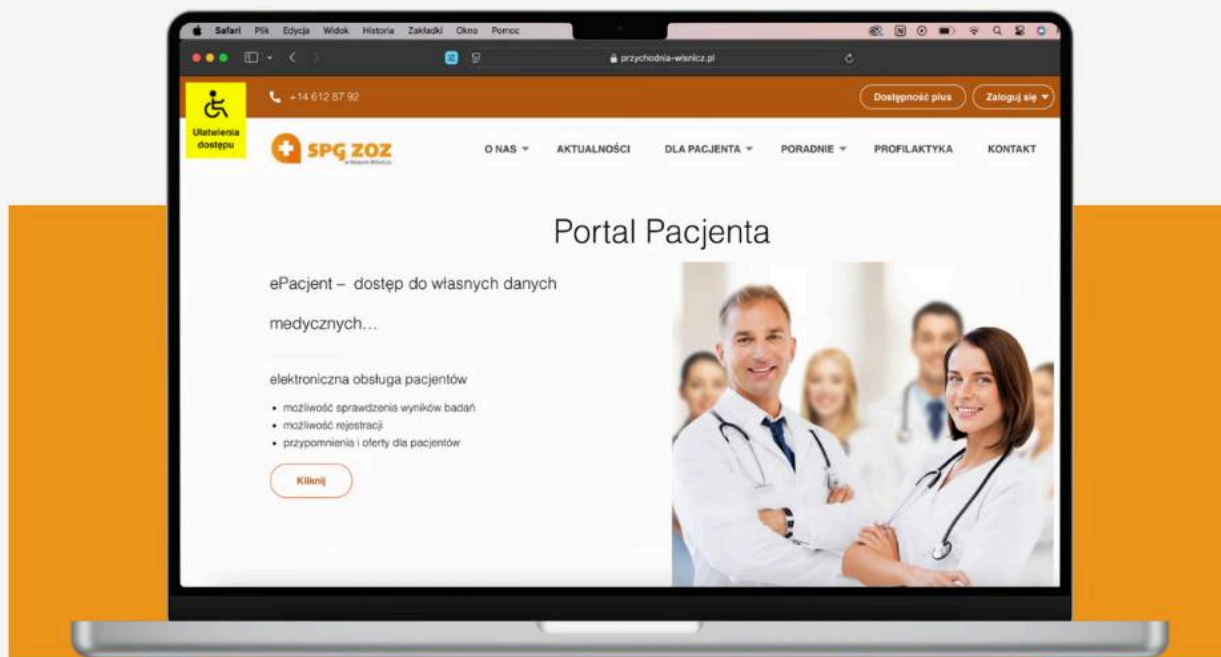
Safari Plik Edycja Widok Historia Zakładki Okno Pomoc

przychodnia-wisnicz.pl

+14 612 87 92

Dostępność plus

Zaloguj się

Ułatwienia dostępu

SPG ZOZ

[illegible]

O NAS

AKTUALNOŚCI

DLA PACJENTA

PORADNIE

PROFILAKTYKA

KONTAKT

Portal Pacjenta

ePacjent – dostęp do własnych danych medycznych…

elektroniczna obsługa pacjentów

- możliwość sprawdzenia wyników badań
- możliwość rejestracji
- przypomnienia i oferty dla pacjentów

Kliknij